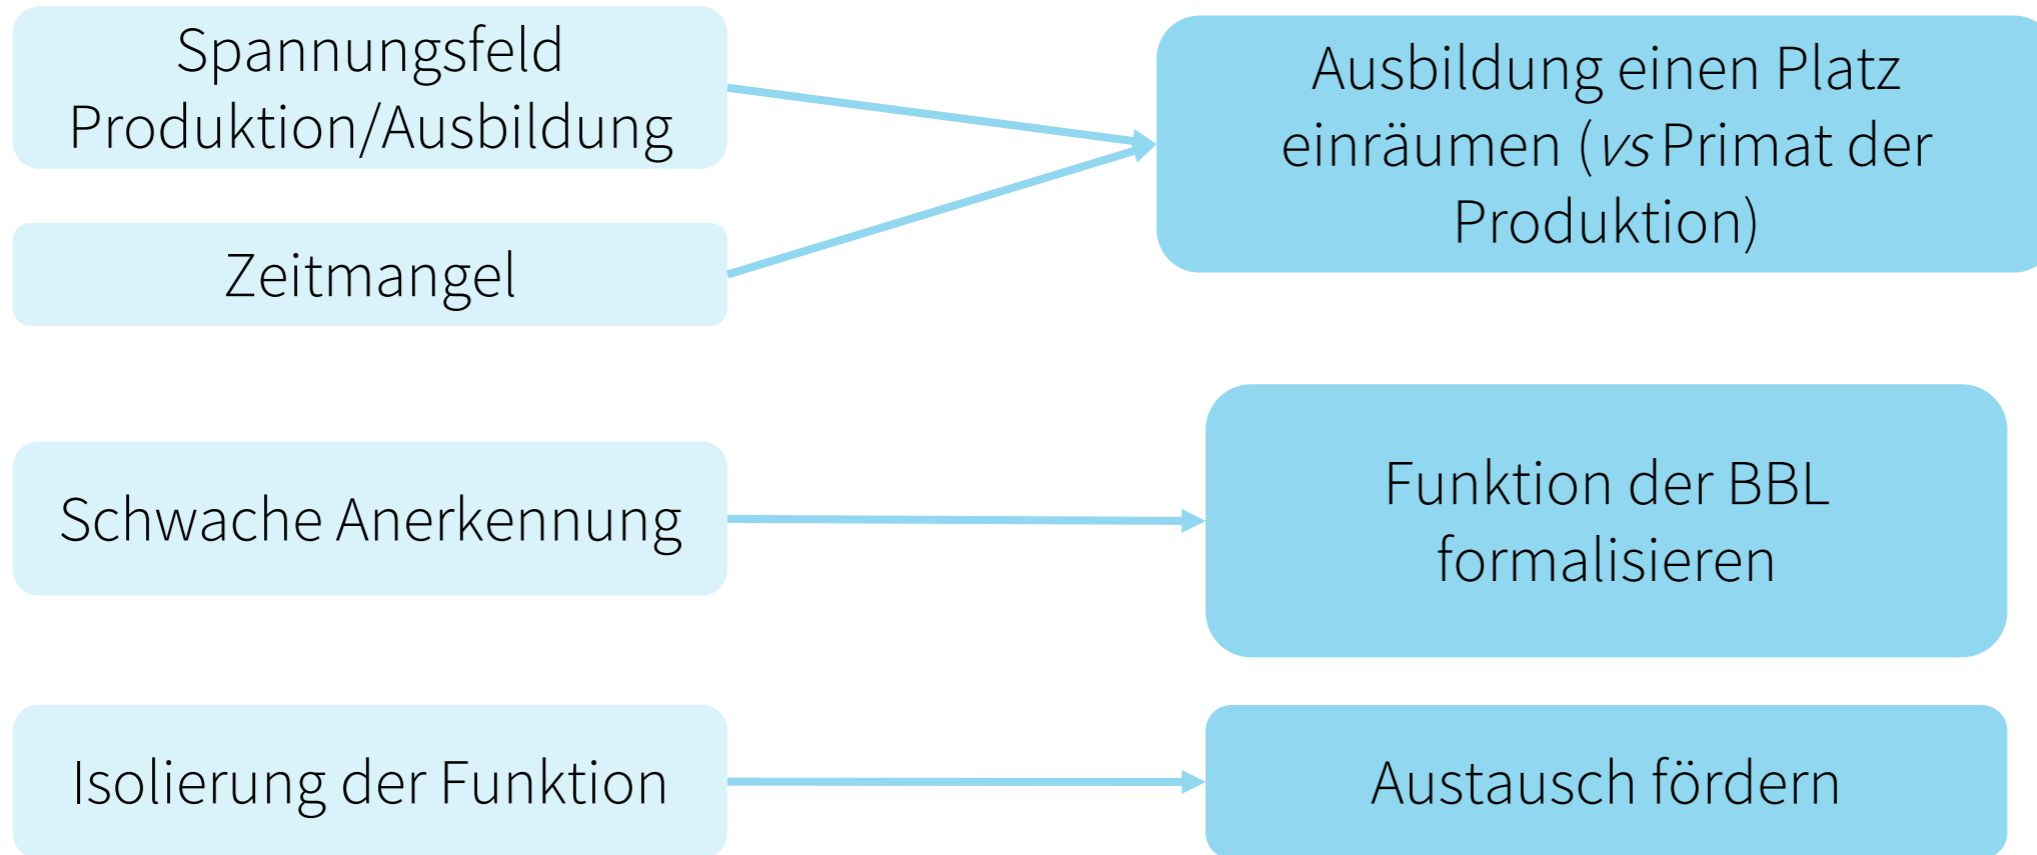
Spannungsfeld Produktion/Ausbildung

Zeitmangel

Ausbildung einen Platz einräumen (vs Primat der Produktion)

Schwache Anerkennung

Funktion der BBL formalisieren

Isolierung der Funktion

Austausch fördern